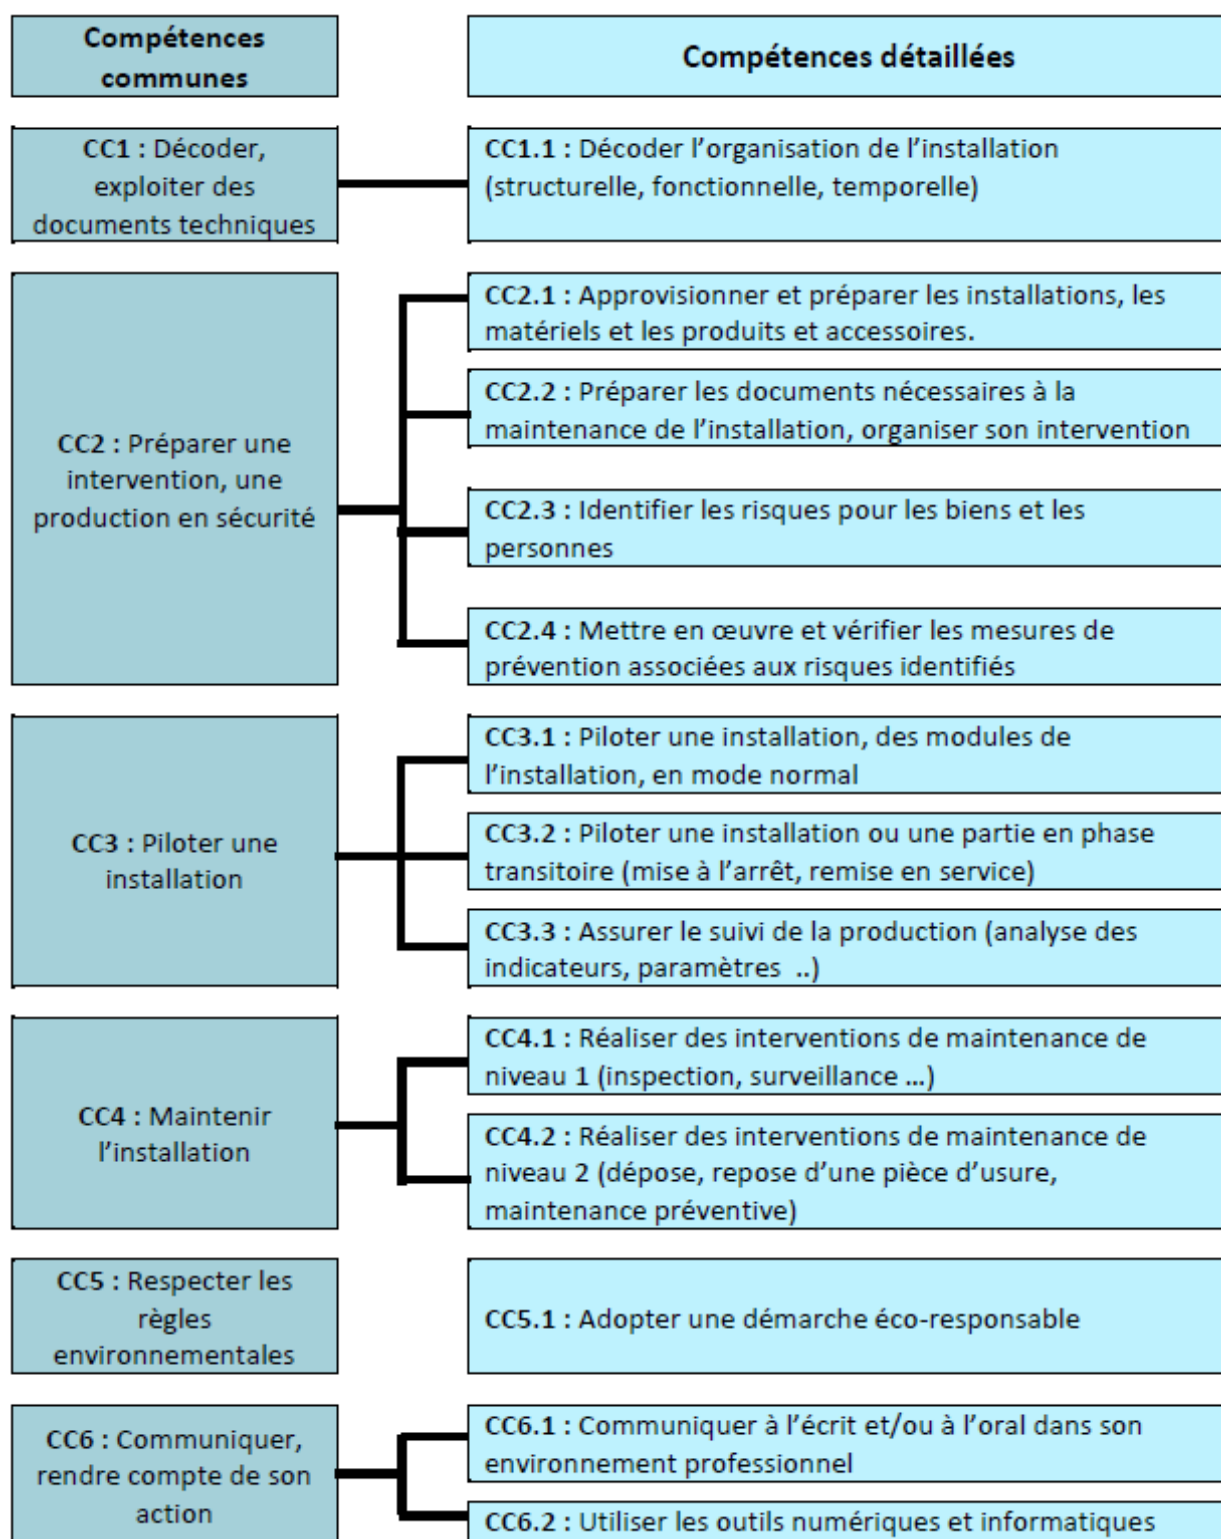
Compétences communes

Compétences détaillées

CC1 : Décoder, exploiter des documents techniques

CC1.1 : Décoder l'organisation de l'installation (structurelle, fonctionnelle, temporelle)

CC2 : Préparer une intervention, une production en sécurité

CC2.1 : Approvisionner et préparer les installations, les matériels et les produits et accessoires.

CC2.2 : Préparer les documents nécessaires à la maintenance de l'installation, organiser son intervention

CC2.3 : Identifier les risques pour les biens et les personnes

CC2.4 : Mettre en œuvre et vérifier les mesures de prévention associées aux risques identifiés

CC3 : Piloter une installation

CC3.1 : Piloter une installation, des modules de l'installation, en mode normal

CC3.2 : Piloter une installation ou une partie en phase transitoire (mise à l'arrêt, remise en service)

CC3.3 : Assurer le suivi de la production (analyse des indicateurs, paramètres ..)

CC4 : Maintenir l'installation

CC4.1 : Réaliser des interventions de maintenance de niveau 1 (inspection, surveillance ...)

CC4.2 : Réaliser des interventions de maintenance de niveau 2 (dépose, repose d'une pièce d'usure, maintenance préventive)

CC5 : Respecter les règles environnementales

CC5.1 : Adopter une démarche éco-responsable

CC6 : Communiquer, rendre compte de son action

CC6.1 : Communiquer à l'écrit et/ou à l'oral dans son environnement professionnel

CC6.2 : Utiliser les outils numériques et informatiques